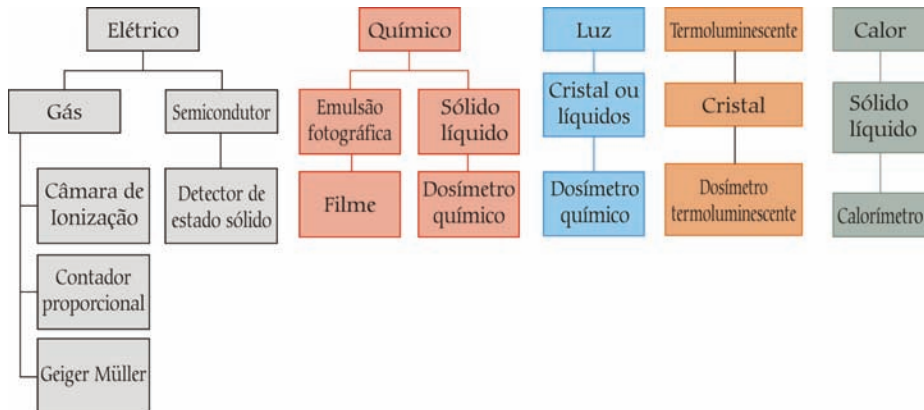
Elétrico

Gás

Semicondutor

Câmara de Ionização

Contador proporcional

Geiger Müller

Detector de estado sólido

Químico

Emulsão fotográfica

Sólido líquido

Filme

Dosímetro químico

Luz

Cristal ou líquidos

Dosímetro químico

Termoluminescente

Cristal

Dosímetro termoluminescente

Calor

Sólido líquido

Calorímetro